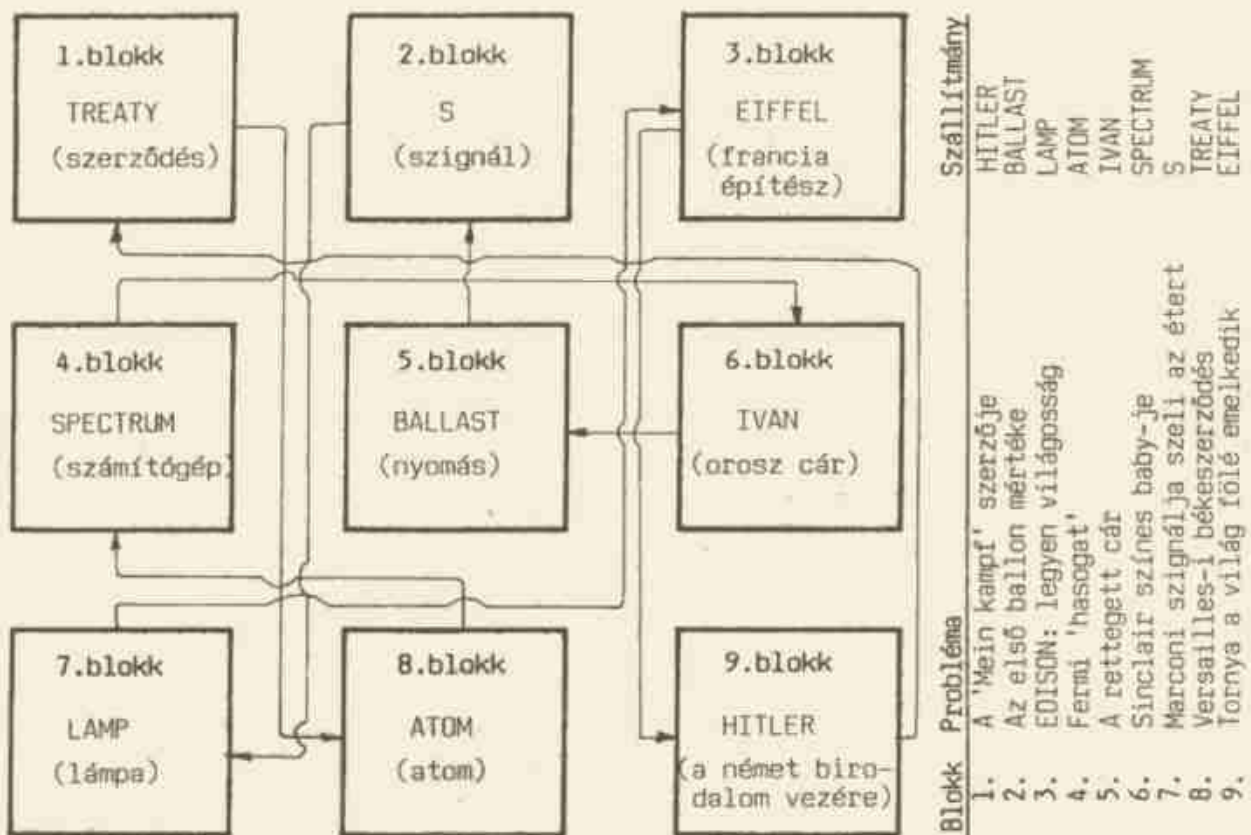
1.blokk
TREATY
(szerződés)

2.blokk
S
(szignál)

3.blokk
EIFFEL
(francia építész)

4.blokk
SPECTRUM
(számítógép)

5.blokk
BALLAST
(nyomás)

6.blokk
IVAN
(orosz cár)

7.blokk
LAMP
(lámpa)

8.blokk
ATOM
(atom)

9.blokk
HITLER
(a német birodalom vezére)

| Blokk | Probléma | Szállítmány |
|---|---|---|
| 1. | A 'Mein kampf' szerzője | HITLER |
| 2. | Az első ballon mértéke | BALLAST |
| 3. | EDISON: legyen világosság | LAMP |
| 4. | Fermi 'hasogat' | ATOM |
| 5. | A rettegett cár | IVAN |
| 6. | Sinclair színes baby-je | SPECTRUM |
| 7. | Marconi szignálja szeli az étert | S |
| 8. | Versailles-i békeszerződés | TREATY |
| 9. | Tornya a világ fölé emelkedik | EIFFEL |